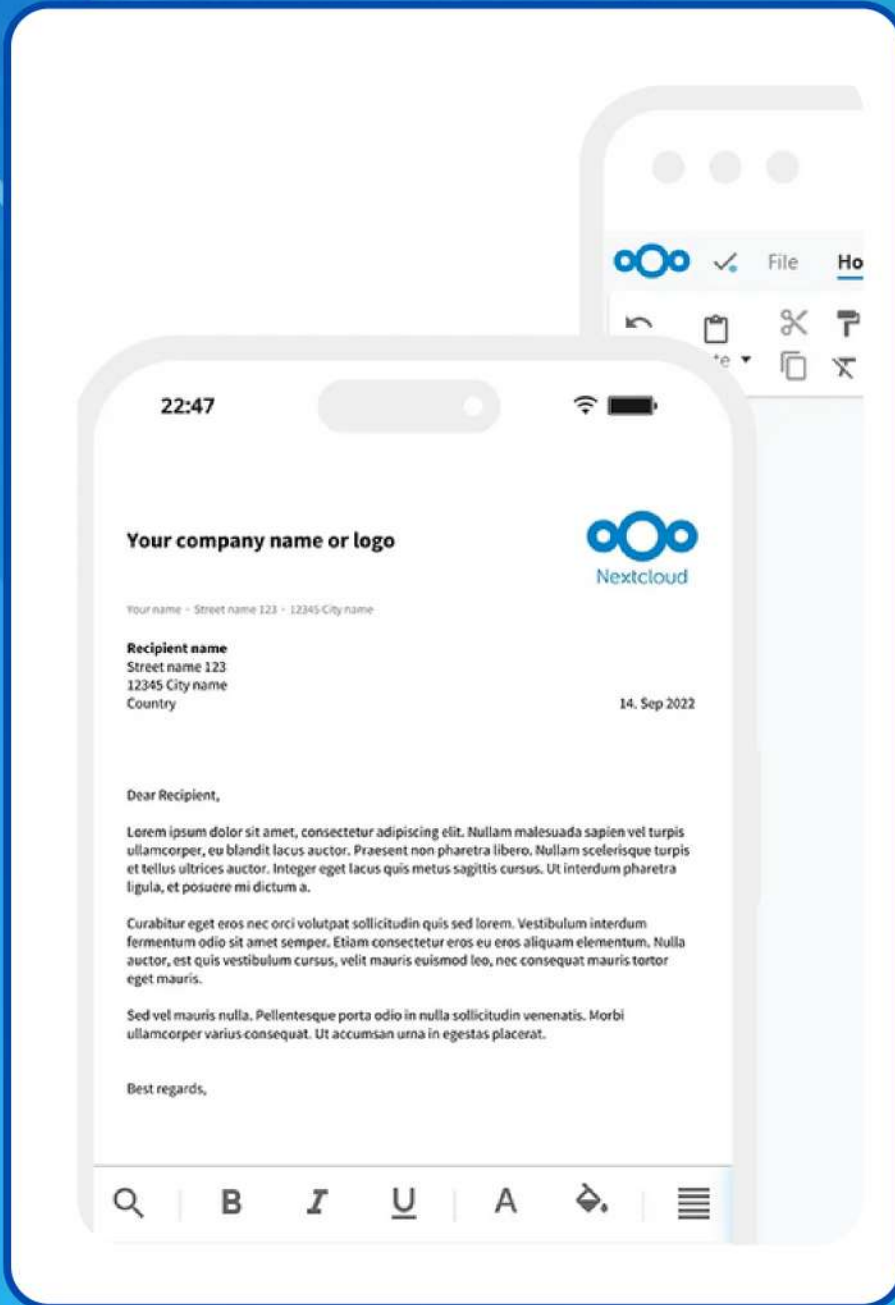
File Ho

te ▾

22:47

Your company name or logo

Nextcloud

Your name · Street name 123 · 12345 City name

**Recipient name**
Street name 123
12345 City name
Country

14. Sep 2022

Dear Recipient,

Lorem ipsum dolor sit amet, consectetur adipiscing elit. Nullam malesuada sapien vel turpis ullamcorper, eu blandit lacus auctor. Praesent non pharetra libero. Nullam scelerisque turpis et tellus ultrices auctor. Integer eget lacus quis metus sagittis cursus. Ut interdum pharetra ligula, et posuere mi dictum a.

Curabitur eget eros nec orci volutpat sollicitudin quis sed lorem. Vestibulum interdum fermentum odio sit amet semper. Etiam consectetur eros eu eros aliquam elementum. Nulla auctor, est quis vestibulum cursus, velit mauris euismod leo, nec consequat mauris tortor eget mauris.

Sed vel mauris nulla. Pellentesque porta odio in nulla sollicitudin venenatis. Morbi ullamcorper varius consequat. Ut accumsan urna in egestas placerat.

Best regards,

B I U A